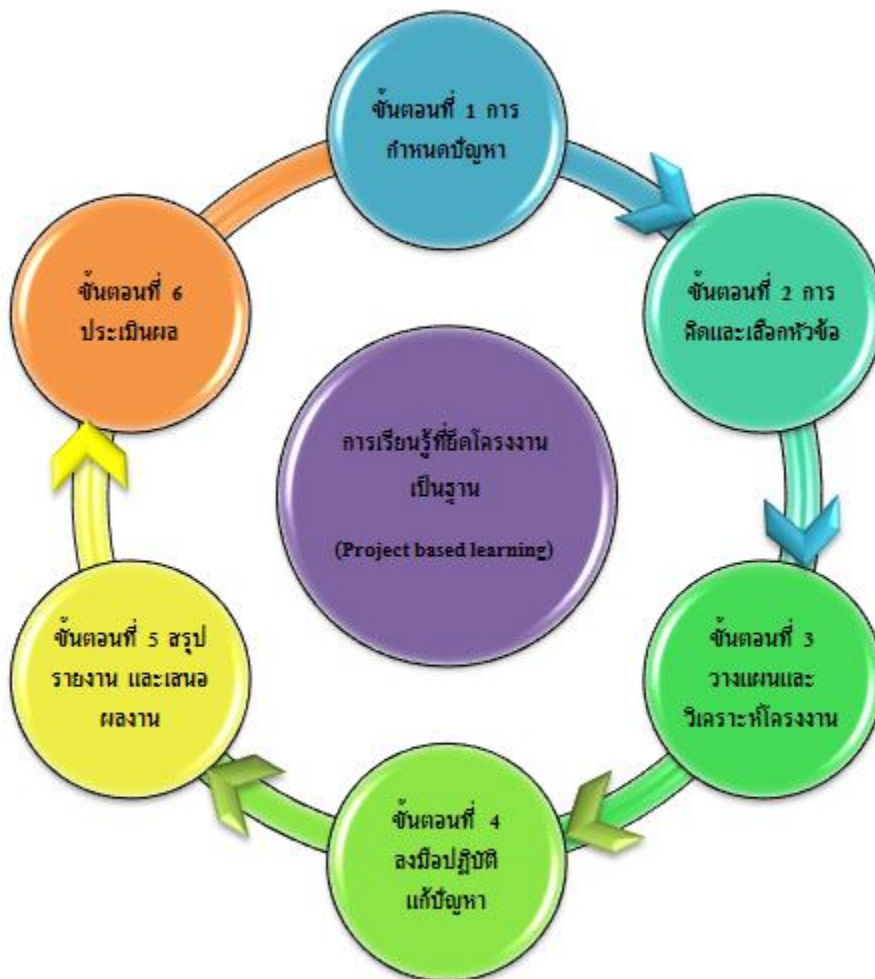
ขั้นตอนที่ 1 การกำหนดปัญหา

ขั้นตอนที่ 2 การคิดและเลือกหัวข้อ

ขั้นตอนที่ 3 วางแผนและวิเคราะห์โครงงาน

ขั้นตอนที่ 4 ลงมือปฏิบัติแก้ปัญหา

ขั้นตอนที่ 5 สรุปรายงาน และเสนอผลงาน

ขั้นตอนที่ 6 ประเมินผล

การเรียนรู้ที่ยึดโครงงานเป็นฐาน

(Project based learning)